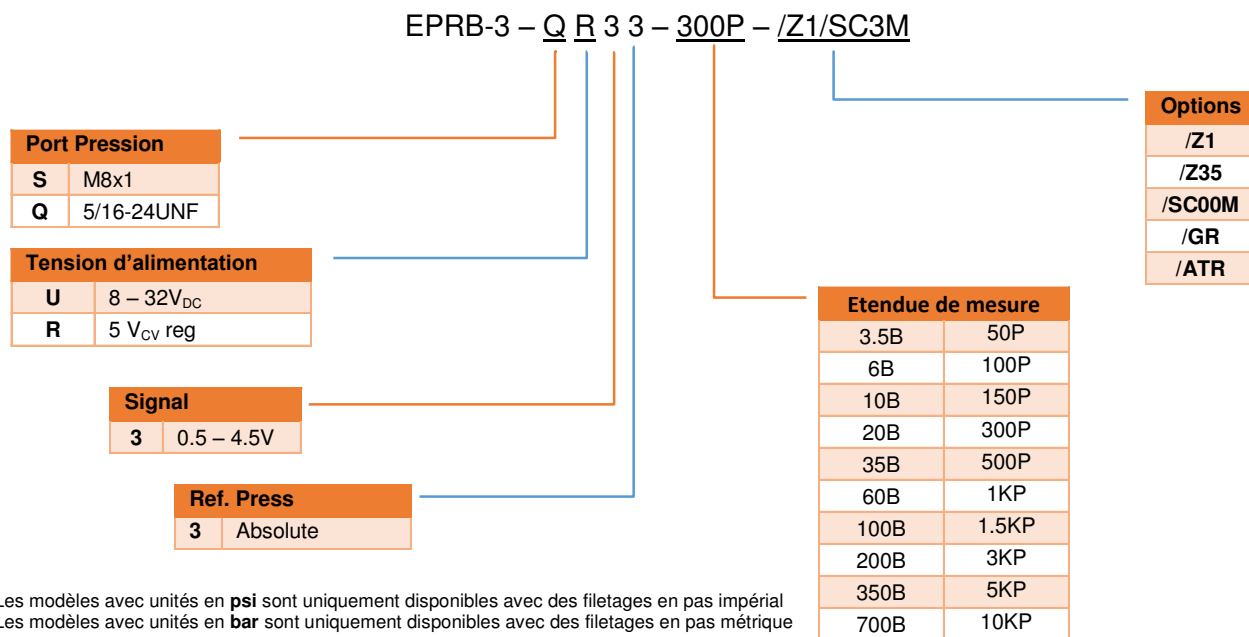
EPRB-3 – Q R 3 3 – 300P – /Z1/SC3M

| Port Pression | |
|---|---|
| S | M8x1 |
| Q | 5/16-24UNF |

| Tension d’alimentation | |
|---|---|
| U | 8 – 32V$_{DC}$ |
| R | 5 V$_{CV}$ reg |

| Signal | |
|---|---|
| 3 | 0.5 – 4.5V |

| Ref. Press | |
|---|---|
| 3 | Absolute |

| Etendue de mesure | |
|---|---|
| 3.5B | 50P |
| 6B | 100P |
| 10B | 150P |
| 20B | 300P |
| 35B | 500P |
| 60B | 1KP |
| 100B | 1.5KP |
| 200B | 3KP |
| 350B | 5KP |
| 700B | 10KP |

| Options |
|---|
| /Z1 |
| /Z35 |
| /SC00M |
| /GR |
| /ATR |

Les modèles avec unités en psi sont uniquement disponibles avec des filetages en pas impérial
Les modèles avec unités en bar sont uniquement disponibles avec des filetages en pas métrique